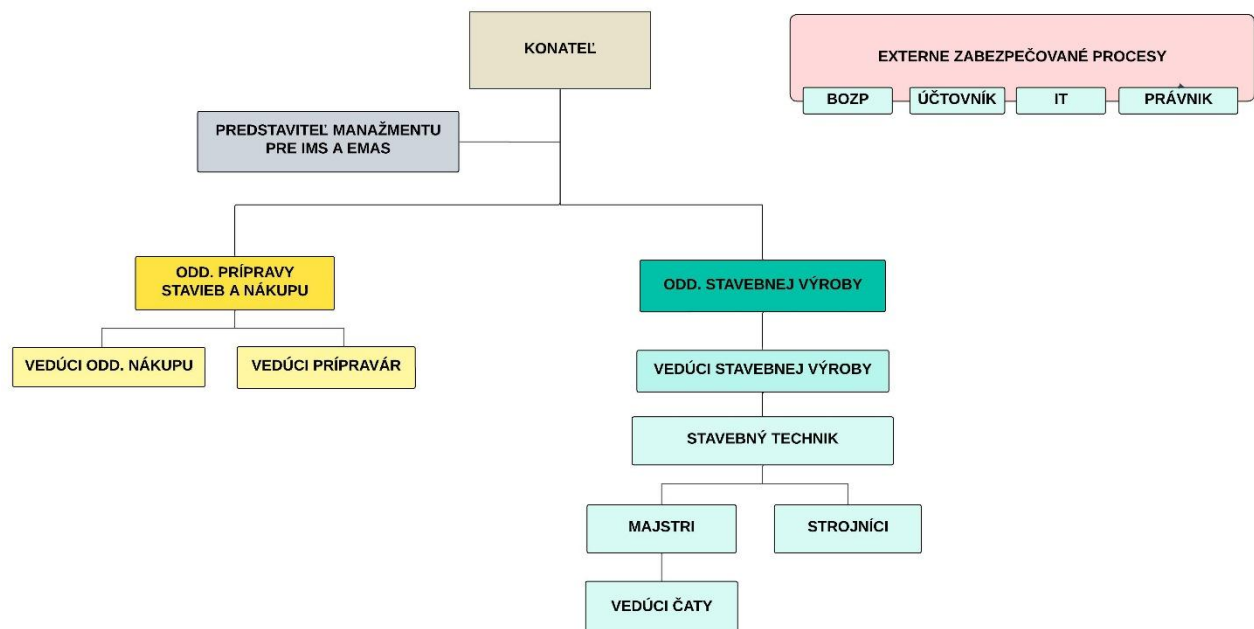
KONATEĽ

EXTERNE ZABEZPEČOVANÉ PROCESY

BOZP

ÚČTOVNÍK

IT

PRÁVNIK

PREDSTAVITEĽ MANAŽMENTU PRE IMS A EMAS

ODD. PRÍPRAVY STAVIEB A NÁKUPU

ODD. STAVEBNEJ VÝROBY

VEDÚCI ODD. NÁKUPU

VEDÚCI PRÍPRAVÁR

VEDÚCI STAVEBNEJ VÝROBY

STAVEBNÝ TECHNIK

MAJSTRI

STROJNÍCI

VEDÚCI ČATY